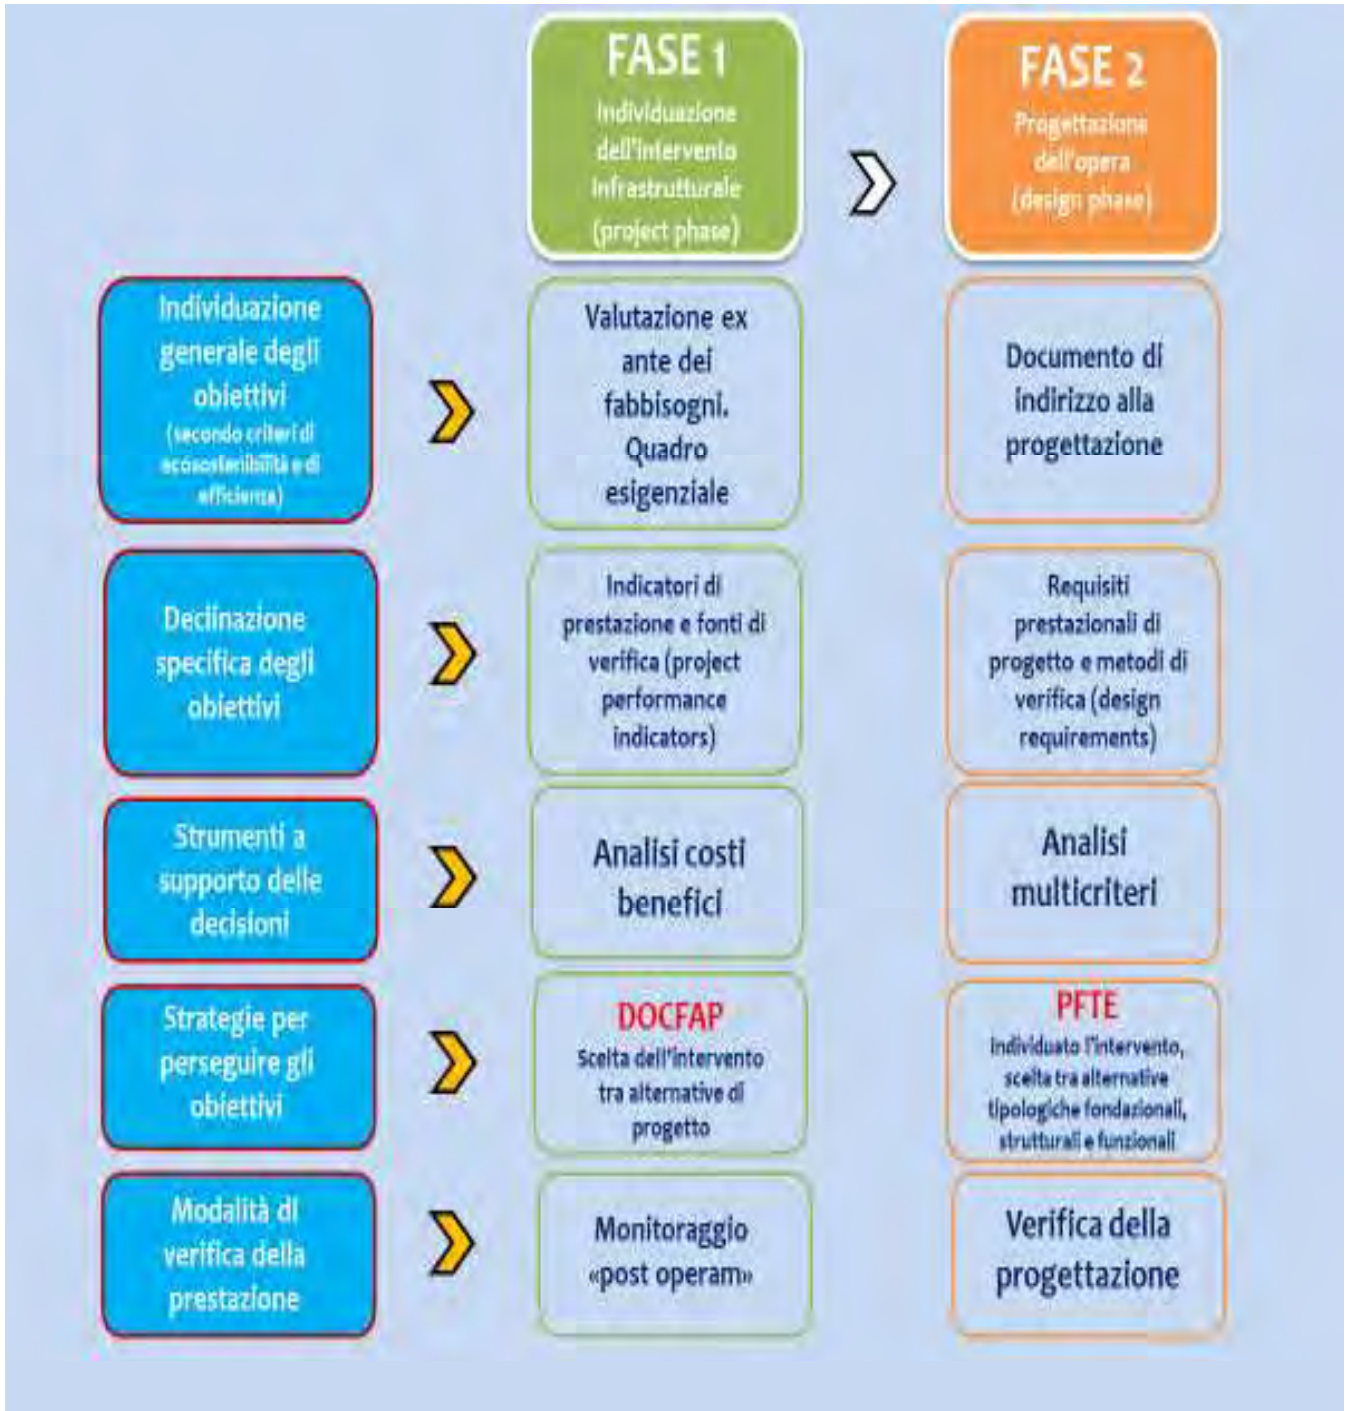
FASE 1
Individuazione dell'intervento infrastrutturale (project phase)

FASE 2
Progettazione dell'opera (design phase)

Individuazione generale degli obiettivi (secondo criteri di ecosostenibilità e di efficienza)

Valutazione ex ante dei fabbisogni. Quadro esigenziale

Documento di indirizzo alla progettazione

Declinazione specifica degli obiettivi

Indicatori di prestazione e fonti di verifica (project performance indicators)

Requisiti prestazionali di progetto e metodi di verifica (design requirements)

Strumenti a supporto delle decisioni

Analisi costi benefici

Analisi multicriteri

Strategie per perseguire gli obiettivi

DOCFAP
Scelta dell'intervento tra alternative di progetto

PFTE
Individuato l'intervento, scelta tra alternative tipologiche fondazionali, strutturali e funzionali

Modalità di verifica della prestazione

Monitoraggio «post operam»

Verifica della progettazione